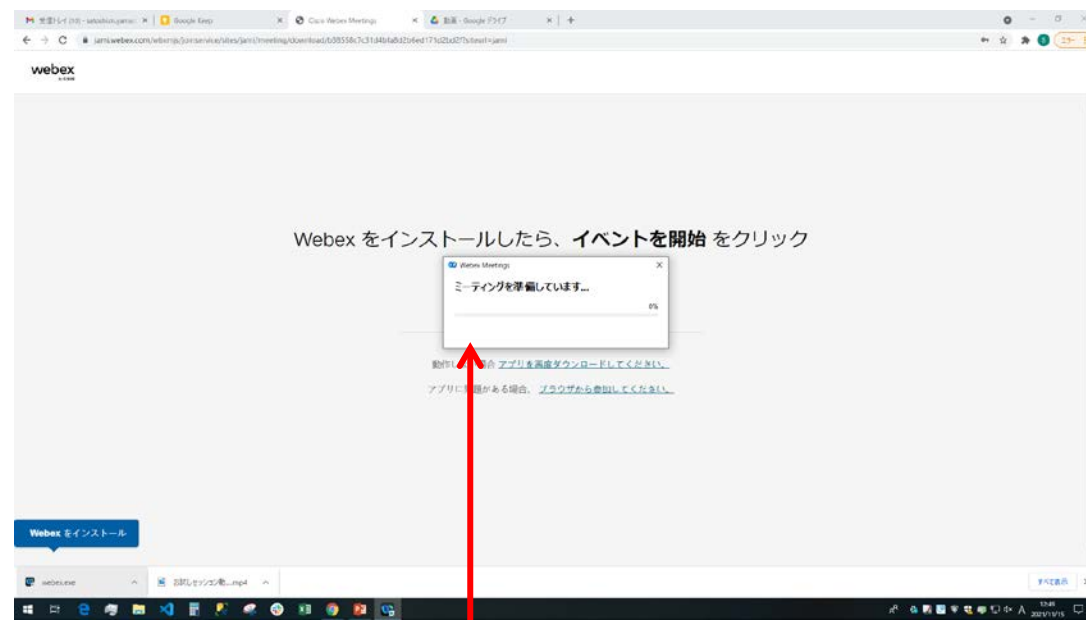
Google Keep
Cisco Webex Meetings
jami.webex.com/webappng/sites/jami/meeting/download/b59558c7c31d4bfa8d2b6ed171d2bd2f?siteurl=jami

webex

Webex をインストールしたら、**イベントを開始** をクリック

Webex Meetings
ミーティングを準備しています...
0%

動作し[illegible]合 アプリを再度ダウンロードしてください。

アプリに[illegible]がある場合、 ブラウザから参加してください。

Webex をインストール

webex.exe
お試しセッション動....mp4
すべて表示